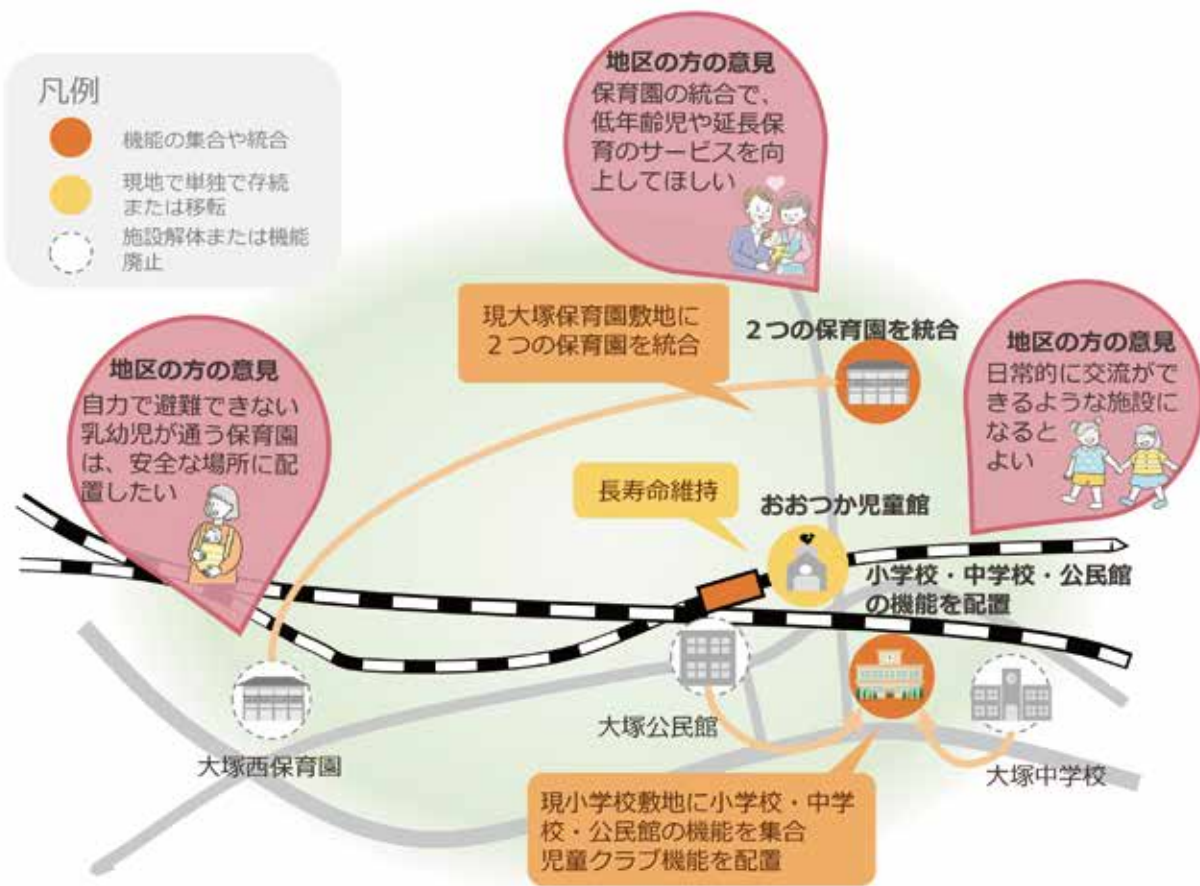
凡例
機能の集合や統合
現地で単独で存続または移転
施設解体または機能廃止

地区の方の意見
保育園の統合で、低年齢児や延長保育のサービスを向上してほしい

現大塚保育園敷地に２つの保育園を統合

２つの保育園を統合

地区の方の意見
日常的に交流ができるような施設になるとよい

地区の方の意見
自力で避難できない乳幼児が通う保育園は、安全な場所に配置したい

長寿命維持

おおつか児童館

小学校・中学校・公民館の機能を配置

大塚公民館

大塚西保育園

大塚中学校

現小学校敷地に小学校・中学校・公民館の機能を集合
児童クラブ機能を配置